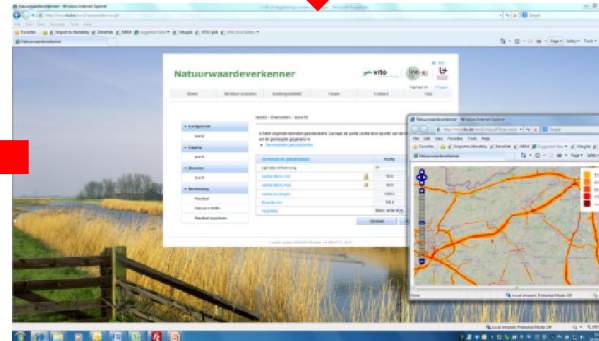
Natuurwaardeverkenner - Windows Internet Explorer

Favorites

Natuurwaardeverkenner

wtb

Home

Contact

Natuurwaardeverkenner - Windows Internet Explorer

File Edit View Favorites Tools Help

Favorites

Natuurwaardeverkenner

Local intranet | Protected Mode: Off

Local intranet | Protected Mode: Off